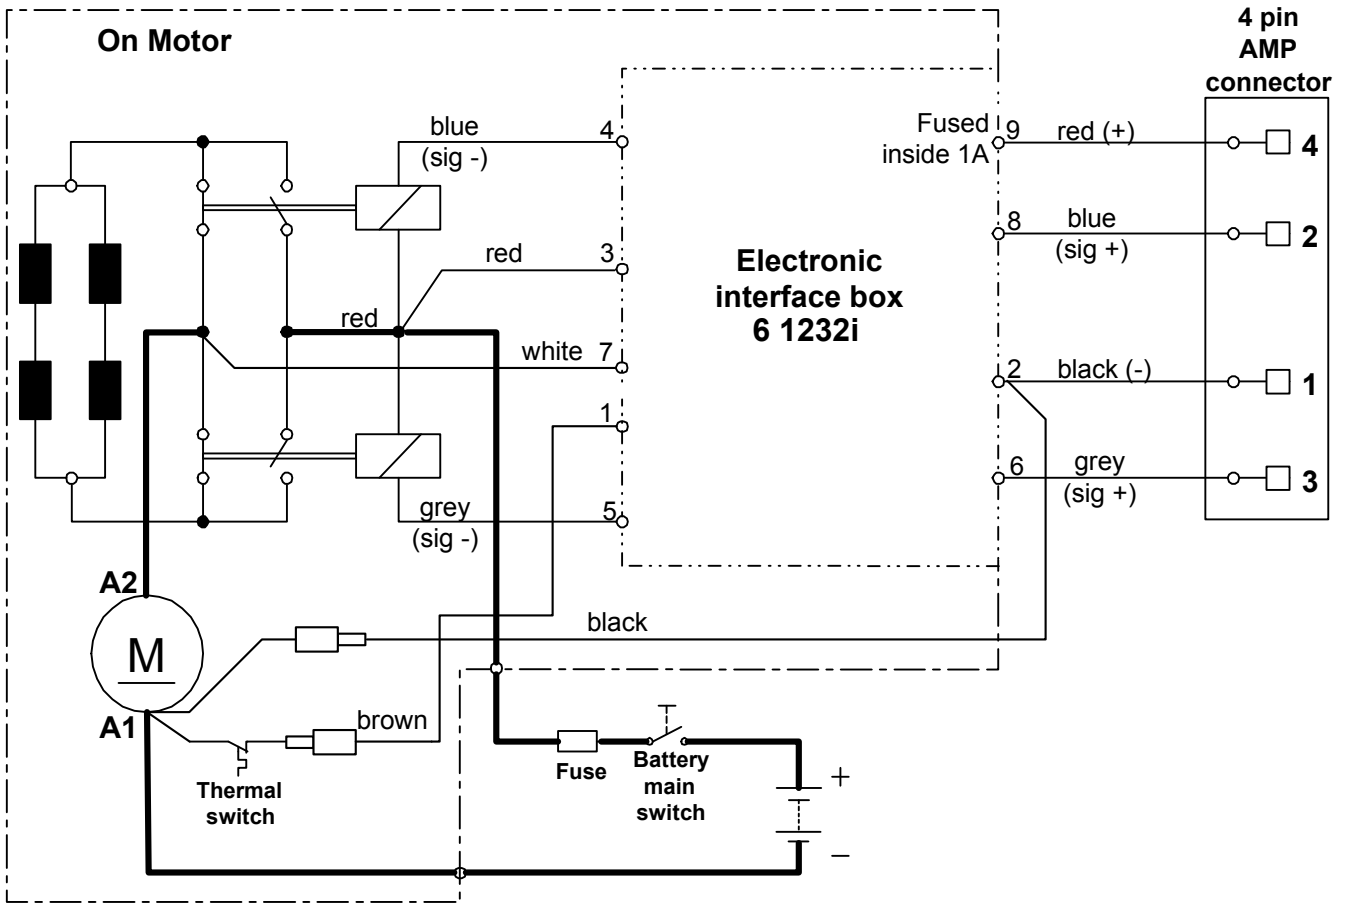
On Motor

4 pin
AMP
connector

blue
(sig -)
4

red
3

red

white 7

1

grey
(sig -)
5

Electronic
interface box
6 1232i

Fused
inside 1A
9
red (+)
4

8
blue
(sig +)
2

2
black (-)
1

6
grey
(sig +)
3

A2
M
A1

black

brown

Thermal
switch

Fuse

Battery
main
switch

+
–